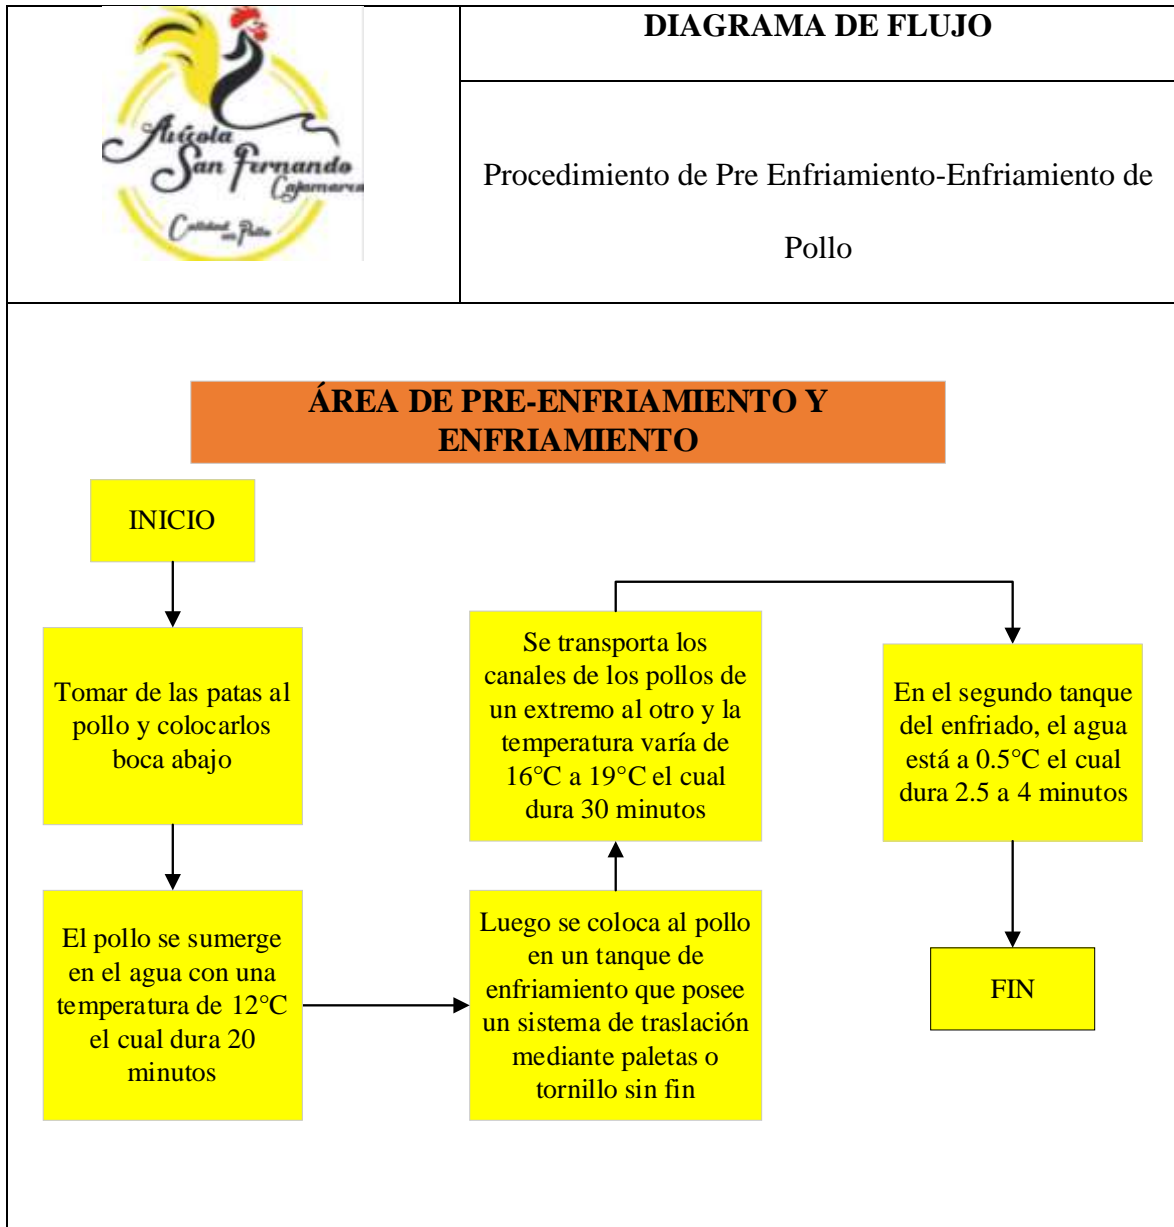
Avícola San Fernando Cajamarca

Calidad en Pollo

DIAGRAMA DE FLUJO

Procedimiento de Pre Enfriamiento-Enfriamiento de Pollo

ÁREA DE PRE-ENFRIAMIENTO Y ENFRIAMIENTO

INICIO

Tomar de las patas al pollo y colocarlos boca abajo

El pollo se sumerge en el agua con una temperatura de 12°C el cual dura 20 minutos

Luego se coloca al pollo en un tanque de enfriamiento que posee un sistema de traslación mediante paletas o tornillo sin fin

Se transporta los canales de los pollos de un extremo al otro y la temperatura varía de 16°C a 19°C el cual dura 30 minutos

En el segundo tanque del enfriado, el agua está a 0.5°C el cual dura 2.5 a 4 minutos

FIN